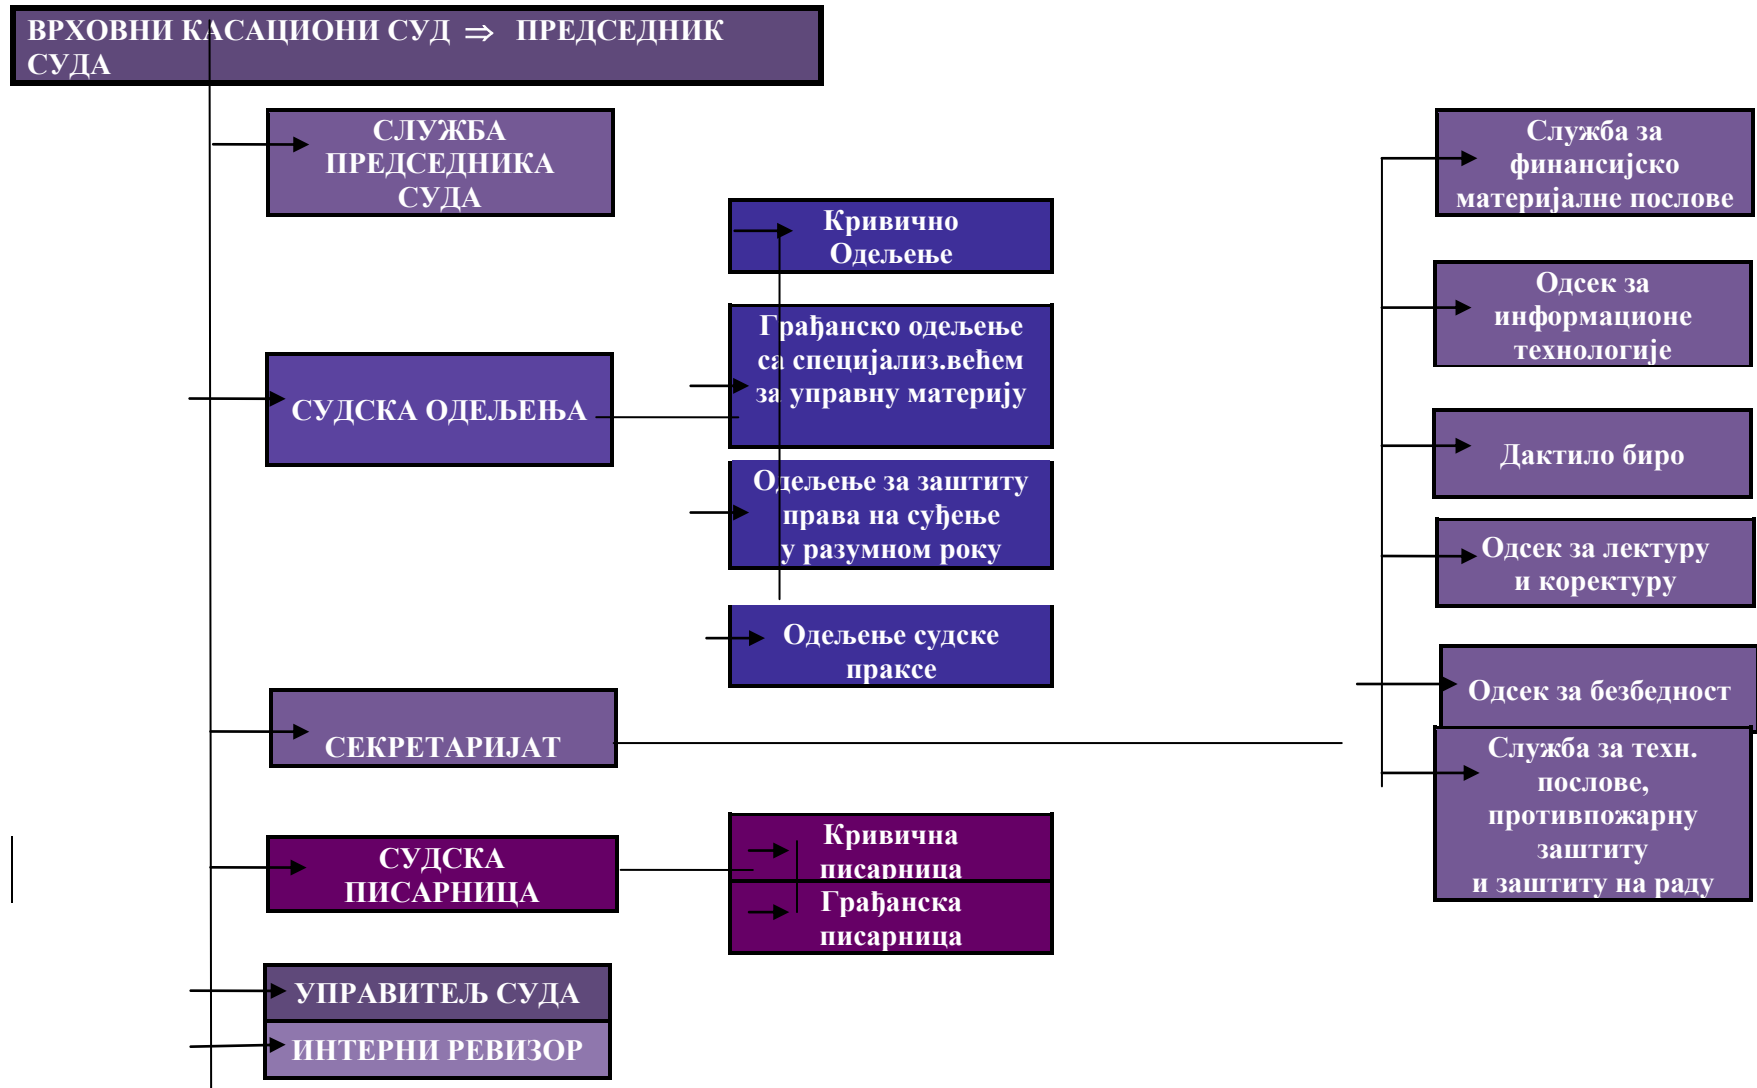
ВРХОВНИ КАСАЦИОНИ СУД $\Rightarrow$ ПРЕДСЕДНИК СУДА

СЛУЖБА ПРЕДСЕДНИКА СУДА

СУДСКА ОДЕЉЕЊА

СЕКРЕТАРИЈАТ

СУДСКА ПИСАРНИЦА

УПРАВИТЕЉ СУДА

ИНТЕРНИ РЕВИЗОР

Кривично Одељење

Грађанско одељење са специјализ.већем за управну материју

Одељење за заштиту права на суђење у разумном року

Одељење судске праксе

Кривична писарница

Грађанска писарница

Служба за финансијско материјалне послове

Одсек за информационе технологије

Дактило биро

Одсек за лектуру и коректуру

Одсек за безбедност

Служба за техн. послове, противпожарну заштиту и заштиту на раду